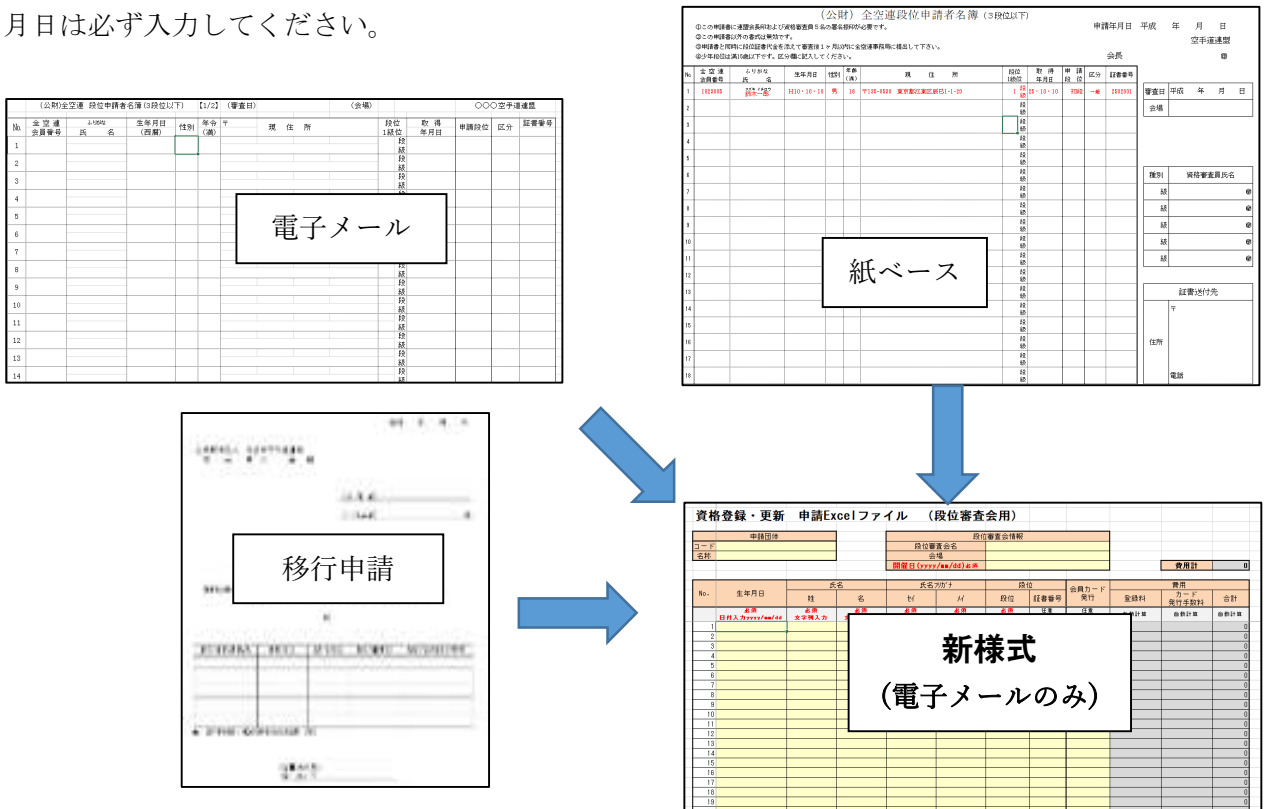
月日は必ず入力してください。

（公財）全空連 段位申請者名簿（3段位以下）【1/2】（審査日） （会場） ○○○空手道連盟

| No. | 全空連会員番号 | ふりがな 氏名 | 生年月日（西暦） | 性別 | 年令（満） | 〒 現住所 | 段位 1級位 | 取得年月日 | 申請段位 | 区分 | 証書番号 |
|---|---|---|---|---|---|---|---|---|---|---|---|
| 1 | | | | | | | 段 級 | | | | |
| 2 | | | | | | | 段 級 | | | | |
| 3 | | | | | | | 段 級 | | | | |
| 4 | | | | | | | 段 級 | | | | |
| 5 | | | | | | | 段 級 | | | | |
| 6 | | | | | | | 段 級 | | | | |
| 7 | | | | | | | 段 級 | | | | |
| 8 | | | | | | | 段 級 | | | | |
| 9 | | | | | | | 段 級 | | | | |
| 10 | | | | | | | 段 級 | | | | |
| 11 | | | | | | | 段 級 | | | | |
| 12 | | | | | | | 段 級 | | | | |
| 13 | | | | | | | 段 級 | | | | |
| 14 | | | | | | | 段 級 | | | | |

電子メール

（公財）全空連段位申請者名簿（3段位以下）

申請年月日 平成 年 月 日

空手道連盟

会長 ㊞

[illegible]

| No. | 全空連会員番号 | ふりがな 氏名 | 生年月日 | 性別 | 年令（満） | 現住所 | 段位1級位 | 取得年月日 | 申請段位 | 区分 | 証書番号 |
|---|---|---|---|---|---|---|---|---|---|---|---|
| 1 | 1903005 | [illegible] | H10・10・10 | 男 | 16 | 〒100-0000 東京都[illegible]1-1-20 | 1 段級 | 26・10・10 | 初段 | 一般 | 2502001 |

審査日 平成 年 月 日

会場

種別 資格審査員氏名

級 ㊞

級 ㊞

級 ㊞

級 ㊞

級 ㊞

証書送付先

住所 〒

電話

紙ベース

移行申請

資格登録・更新　申請Excelファイル　（段位審査会用）

申請団体

コード

名称

段位審査会情報

段位審査会名

会場

開催日(yyyy/mm/dd)必須

費用計 0

| No. | 生年月日 | 氏名 姓 | 氏名 名 | 氏名カナ セイ | 氏名カナ メイ | 段位 段位 | 段位 証書番号 | 会員カード発行 | 費用 登録料 | 費用 カード発行手数料 | 費用 合計 |
|---|---|---|---|---|---|---|---|---|---|---|---|
| | 必須 日付入力yyyy/mm/dd | 必須 文字列入力 | 必須 | 必須 | 必須 | | 任意 | 任意 | 自動計算 | 自動計算 | 自動計算 |

新様式

（電子メールのみ）